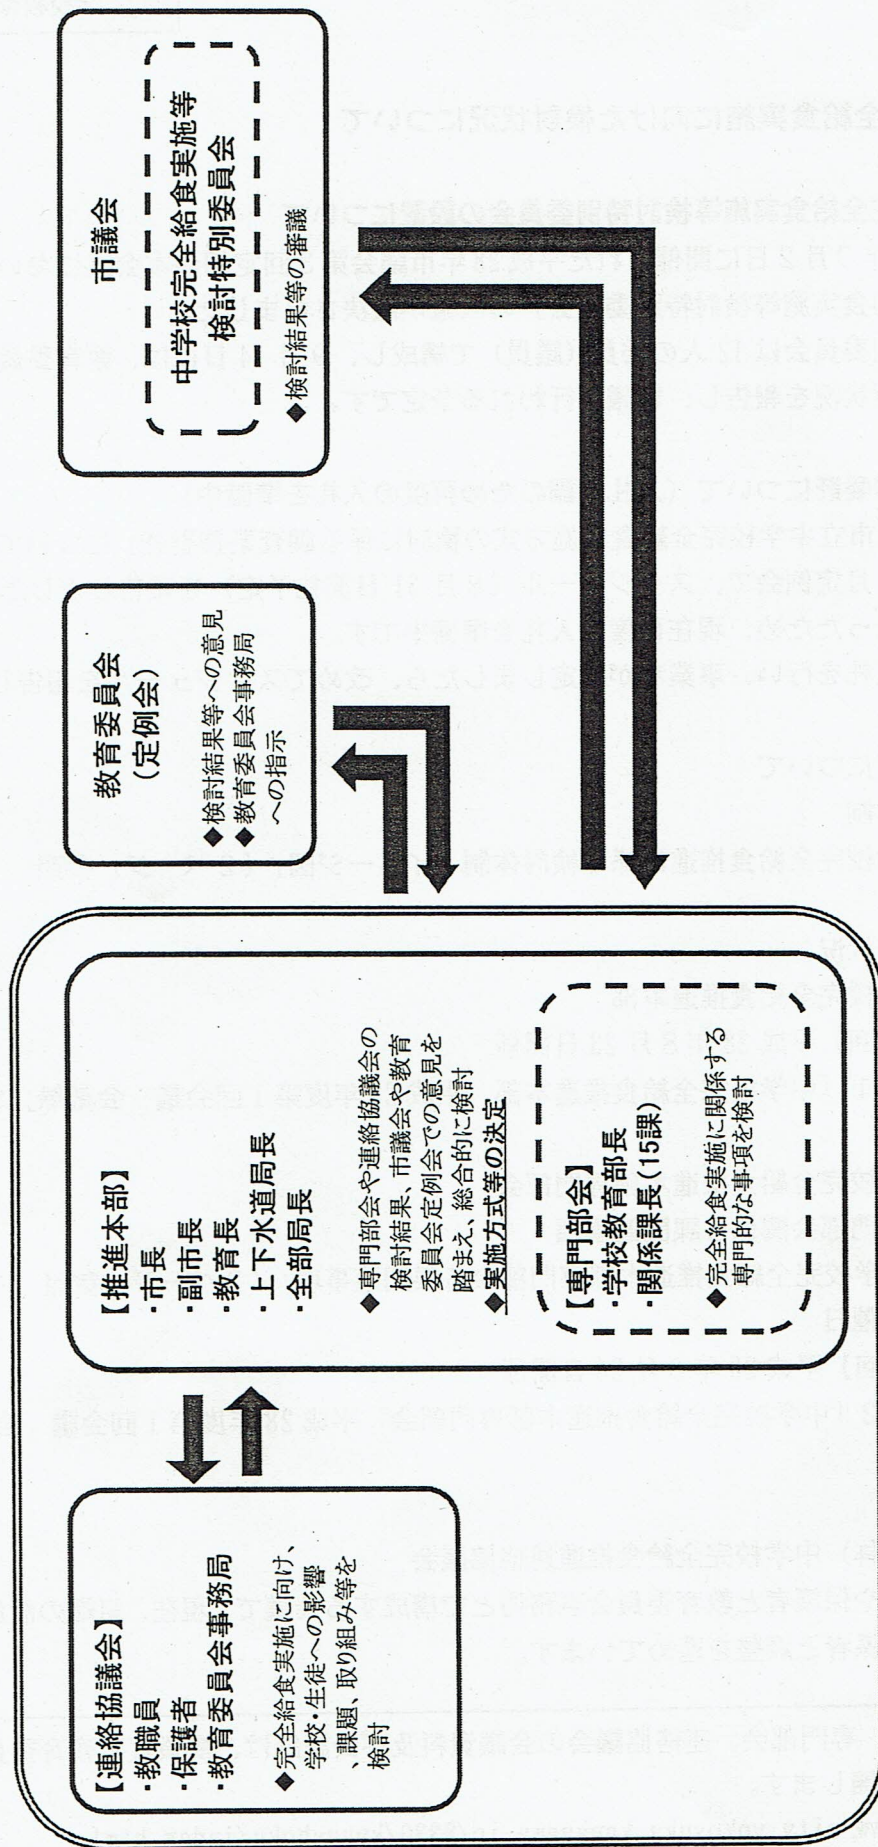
市議会

中学校完全給食実施等検討特別委員会

◆検討結果等の審議

教育委員会（定例会）

◆検討結果等への意見
◆教育委員会事務局への指示

【推進本部】
・市長
・副市長
・教育長
・上下水道局長
・全部局長

◆専門部会や連絡協議会の検討結果、市議会や教育委員会定例会での意見を踏まえ、総合的に検討
◆実施方式等の決定

【専門部会】
・学校教育部長
・関係課長（15課）

◆完全給食実施に関係する専門的な事項を検討

【連絡協議会】
・教職員
・保護者
・教育委員会事務局

◆完全給食実施に向け、学校・生徒への影響、課題、取り組み等を検討